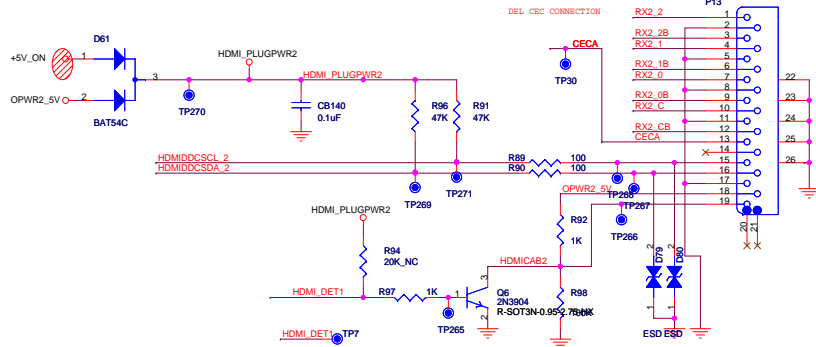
DEL CEC CONNECTION

P13

+5V_ON
D61
1
2
3
OPWR2_5V
BAT54C

HDMI_PLUGPWR2
HDMI_PLUGPWR2
TP270
CB140
0.1uF
R96
47K
R91
47K

CECA
TP30

RX2_2
RX2_2B
RX2_1
RX2_1B
RX2_0
RX2_0B
RX2_C
RX2_CB
CECA

1
2
3
4
5
6
7
8
9
10
11
12
13
14
15
16
17
18
19
20
21

22
23
24
25
26

HDMIDDCSCL_2
HDMIDDCSDA_2
R89
R90
100
100
TP269
TP271
OPWR2_5V
TP268
TP267
TP266

HDMI_PLUGPWR2
R94
20K_NC
R92
1K
HDMICAB2
HDMI_DET1
R97
1K
1
2
3
Q6
2N3904
R-SOT3N-0.95-2.7D10K
R98
TP265
HDMI_DET1
TP7

D79
D80
2
1
ESD ESD